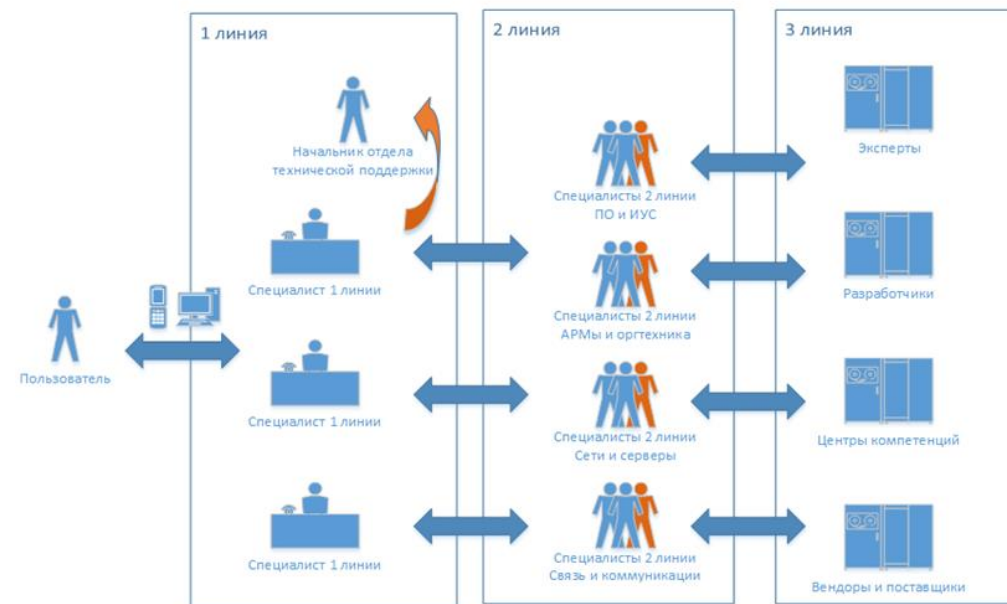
1 линия

2 линия

3 линия

Начальник отдела технической поддержки

Специалист 1 линии

Специалист 1 линии

Специалист 1 линии

Пользователь

Специалисты 2 линии ПО и ИУС

Специалисты 2 линии АРМы и оргтехника

Специалисты 2 линии Сети и серверы

Специалисты 2 линии Связь и коммуникации

Эксперты

Разработчики

Центры компетенций

Вендоры и поставщики